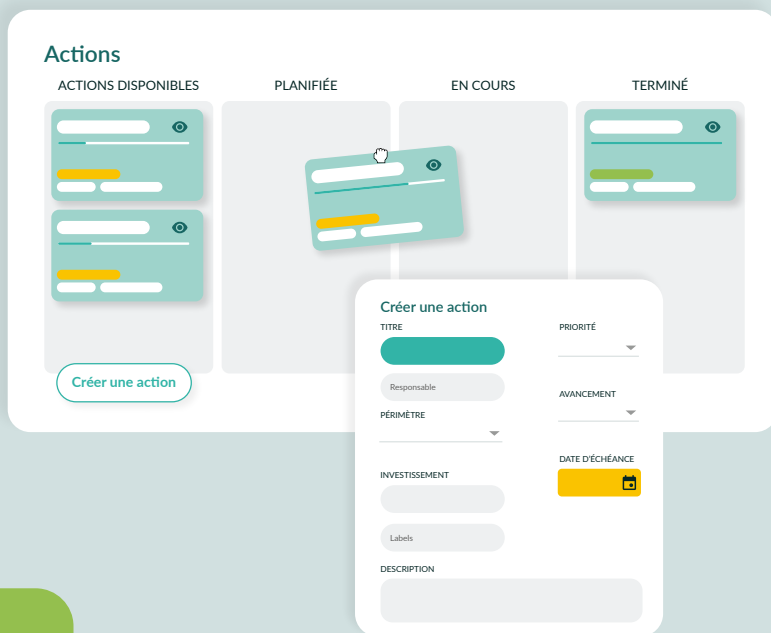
Actions

ACTIONS DISPONIBLES

PLANIFIÉE

EN COURS

TERMINÉ

Créer une action

Créer une action

TITRE

PRIORITÉ

Responsable

AVANCEMENT

PÉRIMÈTRE

DATE D'ÉCHÉANCE

INVESTISSEMENT

Labels

DESCRIPTION